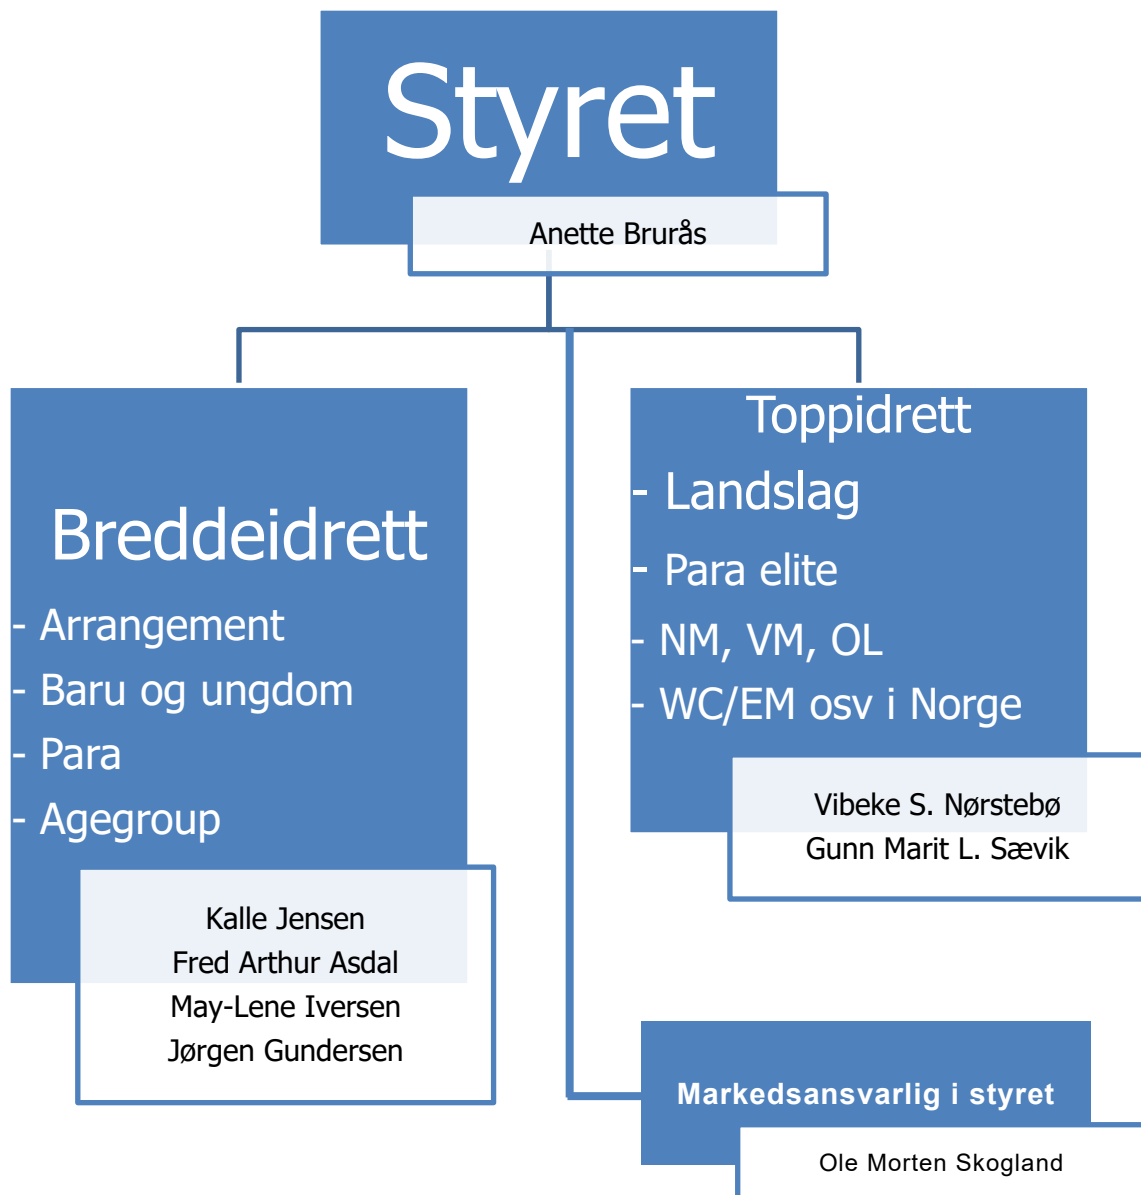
Styret

Anette Brurås

Breddeidrett
- Arrangement
- Baru og ungdom
- Para
- Agegroup

Kalle Jensen
Fred Arthur Asdal
May-Lene Iversen
Jørgen Gundersen

Toppidrett
- Landslag
- Para elite
- NM, VM, OL
- WC/EM osv i Norge

Vibeke S. Nørstebø
Gunn Marit L. Sævik

Markedsansvarlig i styret

Ole Morten Skogland